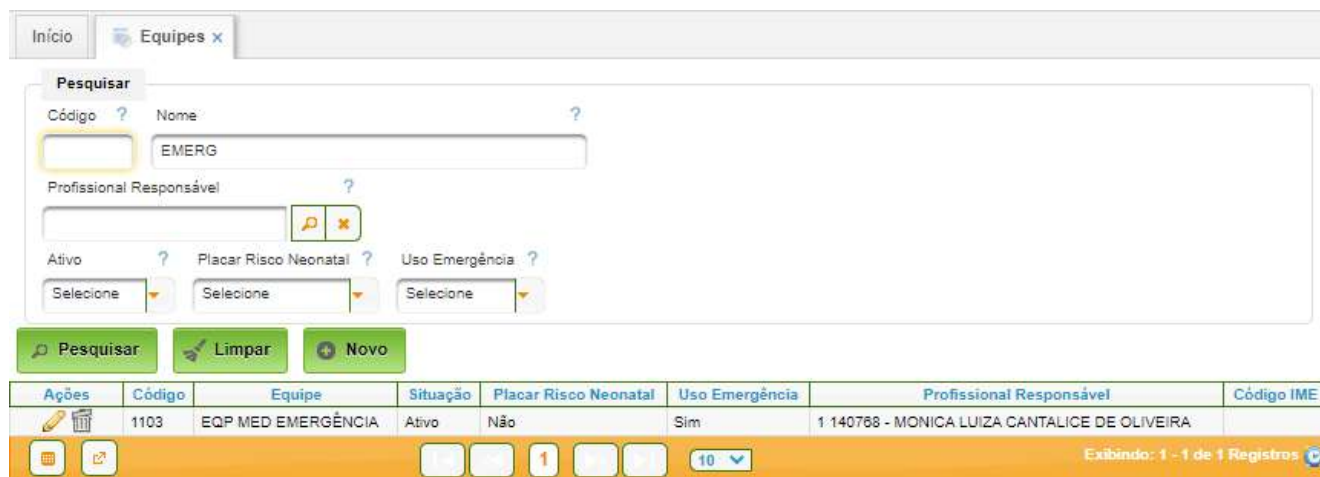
Início | Equipes ×

Pesquisar

Código ? Nome ?

EMERG

Profissional Responsável ?

Ativo ? Placar Risco Neonatal ? Uso Emergência ?

Selecione | Selecione | Selecione

Pesquisar | Limpar | Novo

| Ações | Código | Equipe | Situação | Placar Risco Neonatal | Uso Emergência | Profissional Responsável | Código IME |
|---|---|---|---|---|---|---|---|
| | 1103 | EQP MED EMERGÊNCIA | Ativo | Não | Sim | 1 140768 - MONICA LUIZA CANTALICE DE OLIVEIRA | |

1 | 10

Exibindo: 1 - 1 de 1 Registros